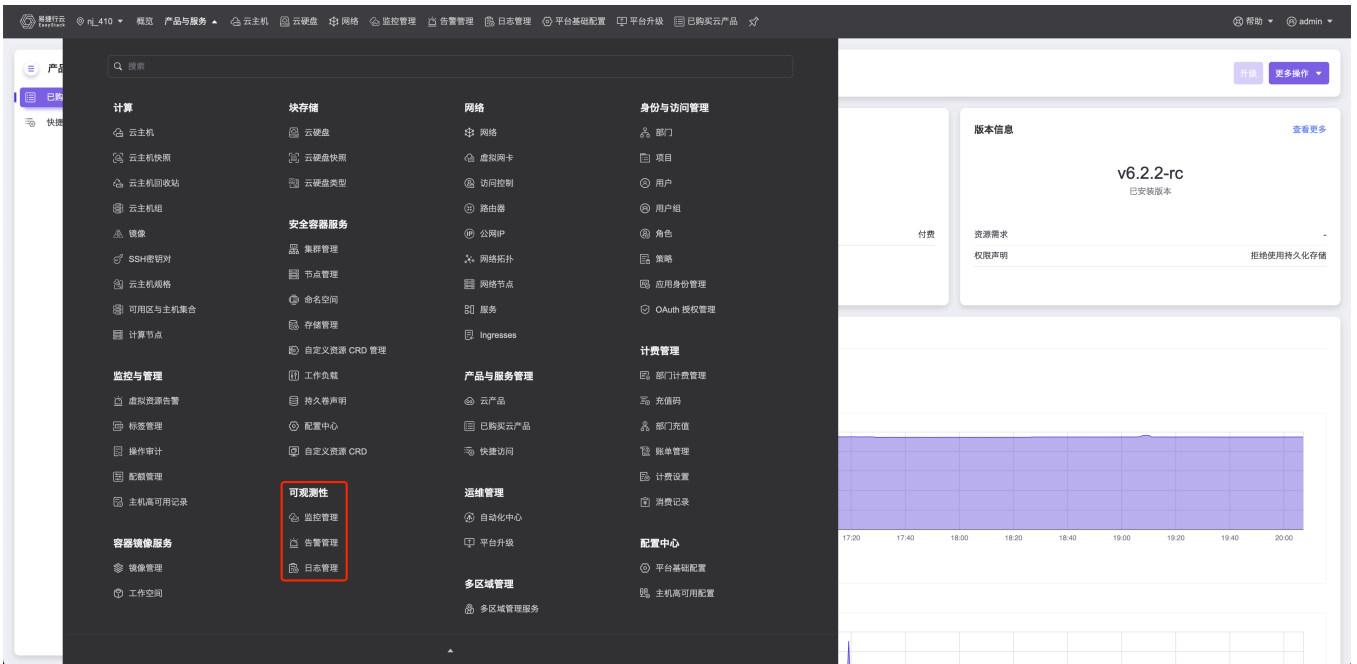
易捷行云 EasyStack ◎ nj_410 ▾ 概览 产品与服务 ▴ 云主机 云硬盘 网络 监控管理 告警管理 日志管理 平台基础配置 平台升级 已购买云产品

帮助 ▾ admin ▾

产品
已购
快捷

搜索

计算
云主机
云主机快照
云主机回收站
云主机组
镜像
SSH密钥对
云主机规格
可用区与主机集合
计算节点

监控与管理
虚拟资源告警
标签管理
操作审计
配额管理
主机高可用记录

容器镜像服务
镜像管理
工作空间

块存储
云硬盘
云硬盘快照
云硬盘类型

安全容器服务
集群管理
节点管理
命名空间
存储管理
自定义资源 CRD 管理
工作负载
持久卷声明
配置中心
自定义资源 CRD

可观测性
监控管理
告警管理
日志管理

网络
网络
虚拟网卡
访问控制
路由器
公网IP
网络拓扑
网络节点
服务
Ingresses

产品与服务管理
云产品
已购买云产品
快捷访问

运维管理
自动化中心
平台升级

多区域管理
多区域管理服务

身份与访问管理
部门
项目
用户
用户组
角色
策略
应用身份管理
OAuth 授权管理

计费管理
部门计费管理
充值码
部门充值
账单管理
计费设置
消费记录

配置中心
平台基础配置
主机高可用配置

升级 更多操作 ▾

版本信息 查看更多
v6.2.2-rc
已安装版本
付费
资源需求 -
权限声明 拒绝使用持久化存储

17:20 17:40 18:00 18:20 18:40 19:00 19:20 19:40 20:00